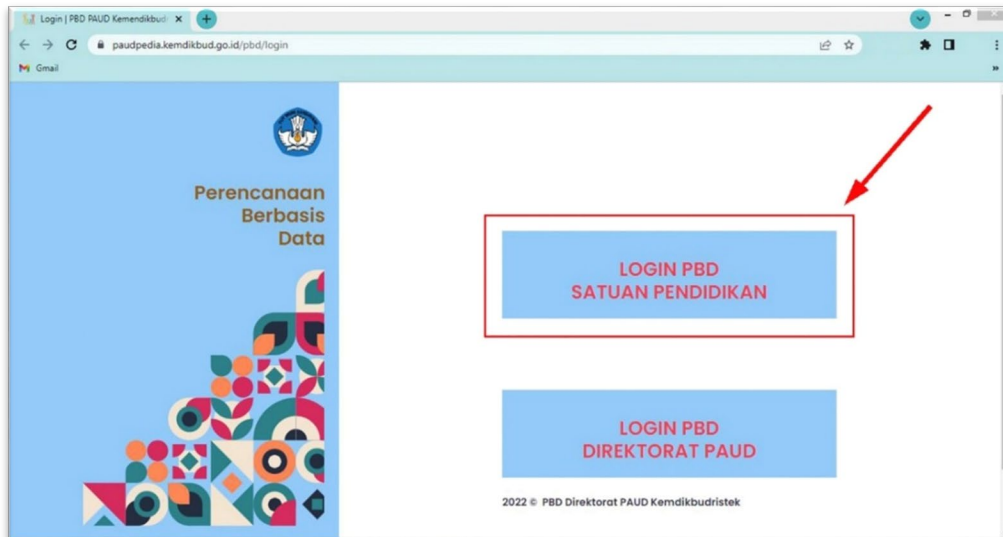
Login | PBD PAUD Kemendikbud ×

paudpedia.kemdikbud.go.id/pbd/login

Gmail

Perencanaan Berbasis Data

LOGIN PBD
SATUAN PENDIDIKAN

LOGIN PBD
DIREKTORAT PAUD

2022 © PBD Direktorat PAUD Kemdikbudristek